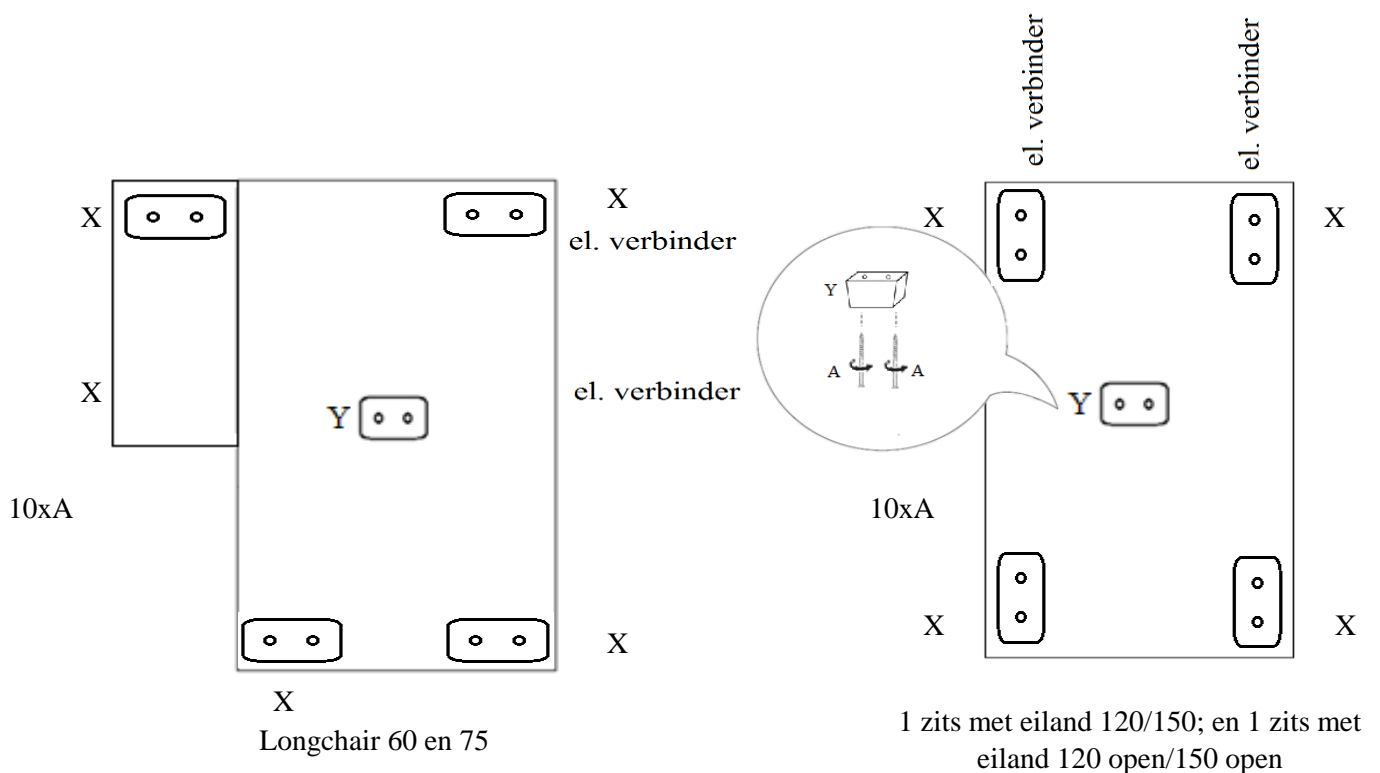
X

X

X
el. verbinder

Y

el. verbinder

10xA

X

X

X

Longchair 60 en 75

el. verbinder

el. verbinder

X

X

Y

A

A

Y

10xA

X

X

1 zits met eiland 120/150; en 1 zits met eiland 120 open/150 open